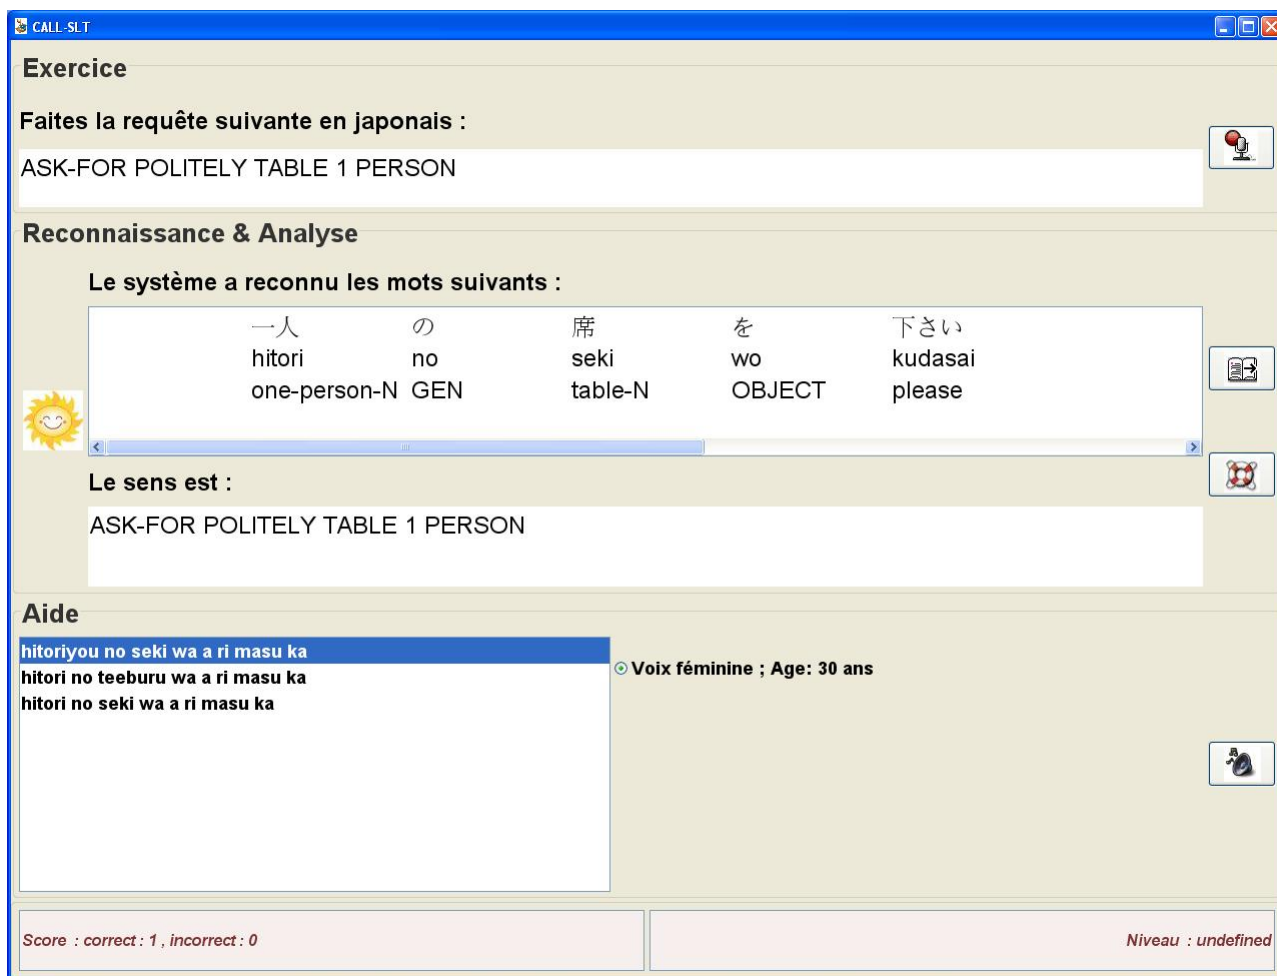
CALL-SLT

Exercice

Faites la requête suivante en japonais :

ASK-FOR POLITELY TABLE 1 PERSON

Reconnaissance & Analyse

Le système a reconnu les mots suivants :

| 一人 | の | 席 | を | 下さい |
|---|---|---|---|---|
| hitori | no | seki | wo | kudasai |
| one-person-N | GEN | table-N | OBJECT | please |

Le sens est :

ASK-FOR POLITELY TABLE 1 PERSON

Aide

hitoriyou no seki wa a ri masu ka
hitori no teeburu wa a ri masu ka
hitori no seki wa a ri masu ka

Voix féminine ; Age: 30 ans

Score : correct : 1 , incorrect : 0

Niveau : undefined